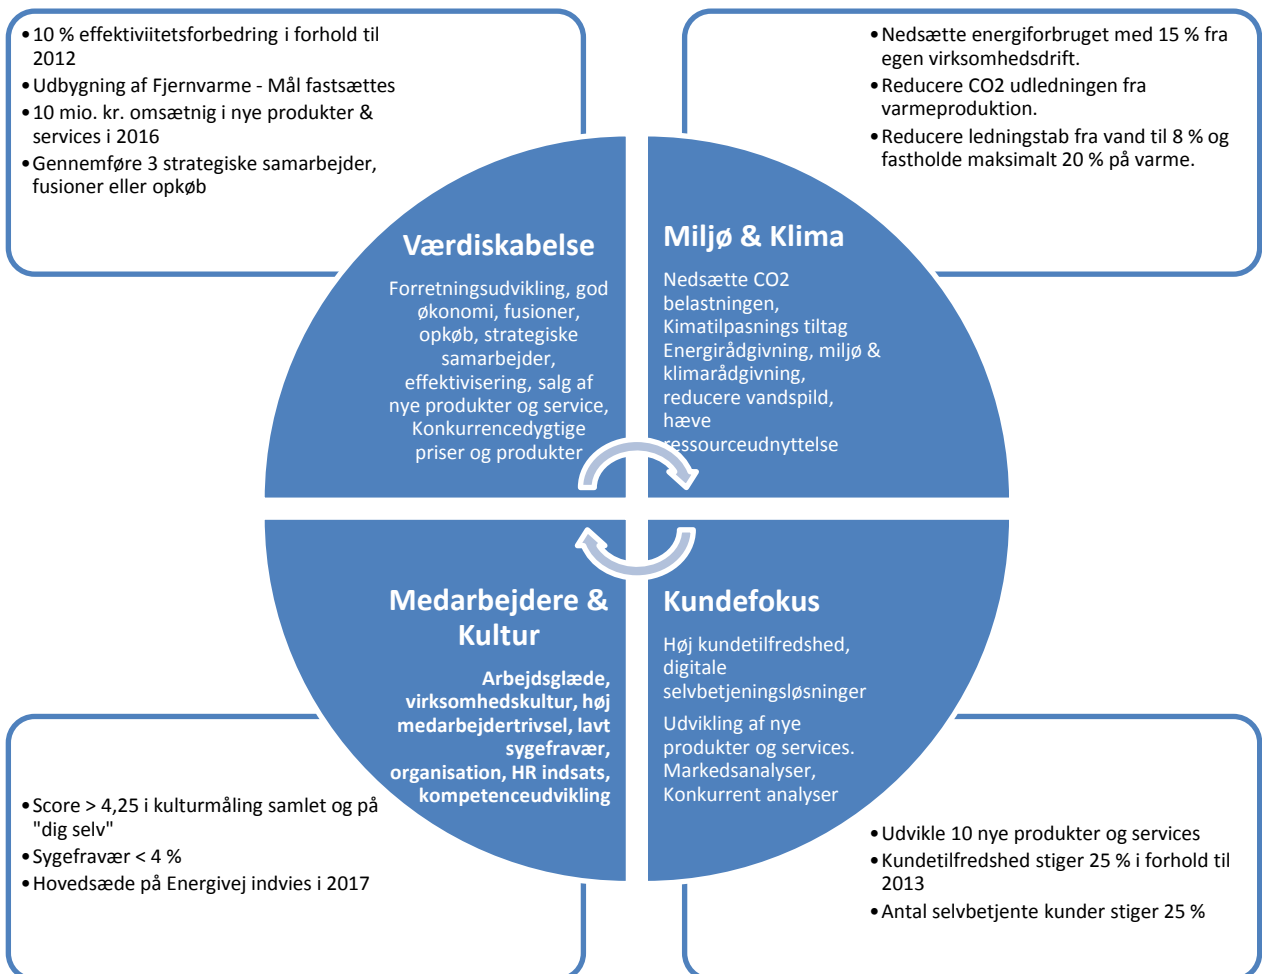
• 10 % effektiviitetsforbedring i forhold til 2012
• Udbygning af Fjernvarme - Mål fastsættes
• 10 mio. kr. omsætnig i nye produkter & services i 2016
• Gennemføre 3 strategiske samarbejder, fusioner eller opkøb

• Nedsætte energiforbruget med 15 % fra egen virksomhedsdrift.
• Reducere CO2 udledningen fra varmeproduktion.
• Reducere ledningstab fra vand til 8 % og fastholde maksimalt 20 % på varme.

Værdiskabelse

Forretningsudvikling, god økonomi, fusioner, opkøb, strategiske samarbejder, effektivisering, salg af nye produkter og service, Konkurrencedygtige priser og produkter

Miljø & Klima

Nedsætte CO2 belastningen, Kimatilpasnings tiltag Energirådgivning, miljø & klimarådgivning, reducere vandspild, hæve ressourceudnyttelse

Medarbejdere & Kultur

Arbejdsglæde, virksomhedskultur, høj medarbejdertrivsel, lavt sygefravær, organisation, HR indsats, kompetenceudvikling

Kundefokus

Høj kundetilfredshed, digitale selvbetjeningsløsninger

Udvikling af nye produkter og services. Markedsanalyser, Konkurrent analyser

• Score > 4,25 i kulturmåling samlet og på "dig selv"
• Sygefravær < 4 %
• Hovedsæde på Energivej indvies i 2017

• Udvikle 10 nye produkter og services
• Kundetilfredshed stiger 25 % i forhold til 2013
• Antal selvbetjente kunder stiger 25 %